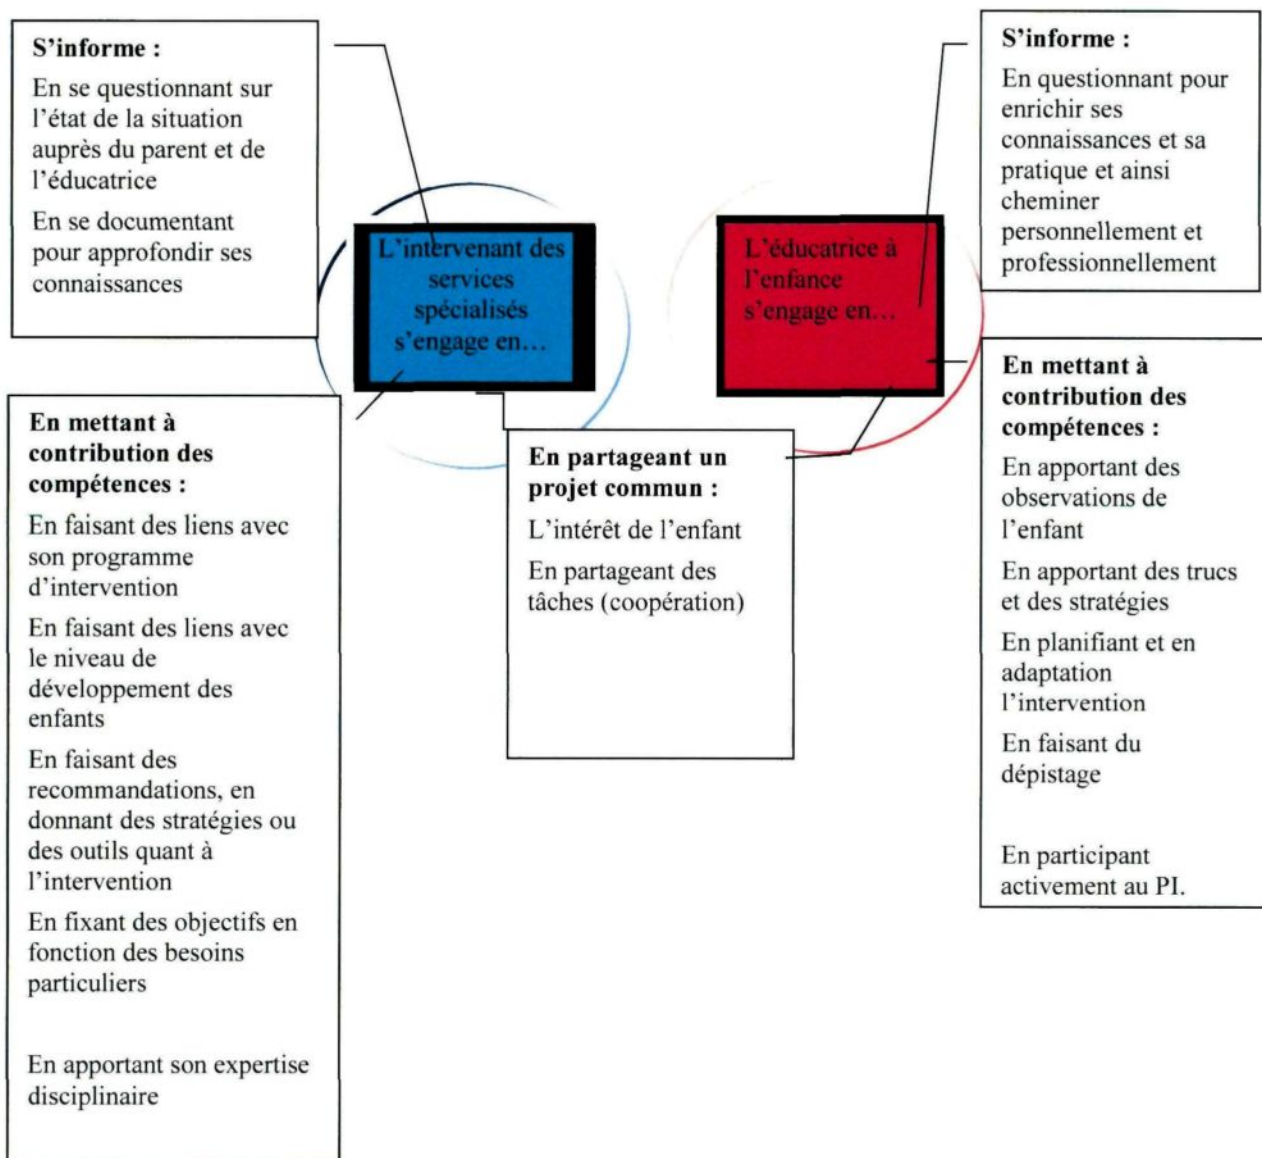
S'informe :

En se questionnant sur l'état de la situation auprès du parent et de l'éducatrice

En se documentant pour approfondir ses connaissances

L'intervenant des services spécialisés s'engage en…

L'éducatrice à l'enfance s'engage en…

S'informe :

En questionnant pour enrichir ses connaissances et sa pratique et ainsi cheminer personnellement et professionnellement

En mettant à contribution des compétences :

En faisant des liens avec son programme d'intervention

En faisant des liens avec le niveau de développement des enfants

En faisant des recommandations, en donnant des stratégies ou des outils quant à l'intervention

En fixant des objectifs en fonction des besoins particuliers

En apportant son expertise disciplinaire

En partageant un projet commun :

L'intérêt de l'enfant

En partageant des tâches (coopération)

En mettant à contribution des compétences :

En apportant des observations de l'enfant

En apportant des trucs et des stratégies

En planifiant et en adaptation l'intervention

En faisant du dépistage

En participant activement au PI.